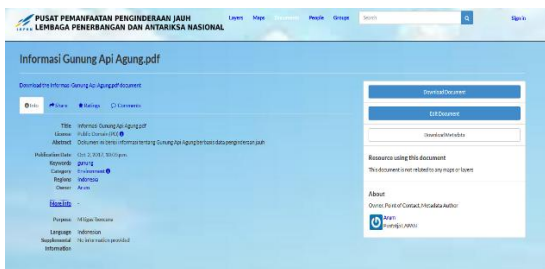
LAPAN PUSAT PEMANFAATAN PENGINDERAAN JAUH
LEMBAGA PENERBANGAN DAN ANTARIKSA NASIONAL

Layers Maps Documents People Groups Search Sign in

Informasi Gunung Api Agung.pdf

Download the Informasi Gunung Api Agung.pdf document

Info Share Ratings Comments

Title Informasi Gunung Api Agung.pdf
License Public Domain (PD)
Abstract Dokumen ini berisi informasi tentang Gunung Api Agung berbasis data penginderaan jauh

Publication Date Oct. 2, 2017, 10:03 p.m.
Keywords gunung
Category Environment
Regions Indonesia
Owner Arum

More Info -

Purpose Mitigasi Bencana

Language Indonesian
Supplemental Information No information provided

Download Document
Edit Document
Download Metadata

Resource using this document
This document is not related to any maps or layers

About
Owner, Point of Contact, Metadata Author
Arum
Rusdi@ir_AWU